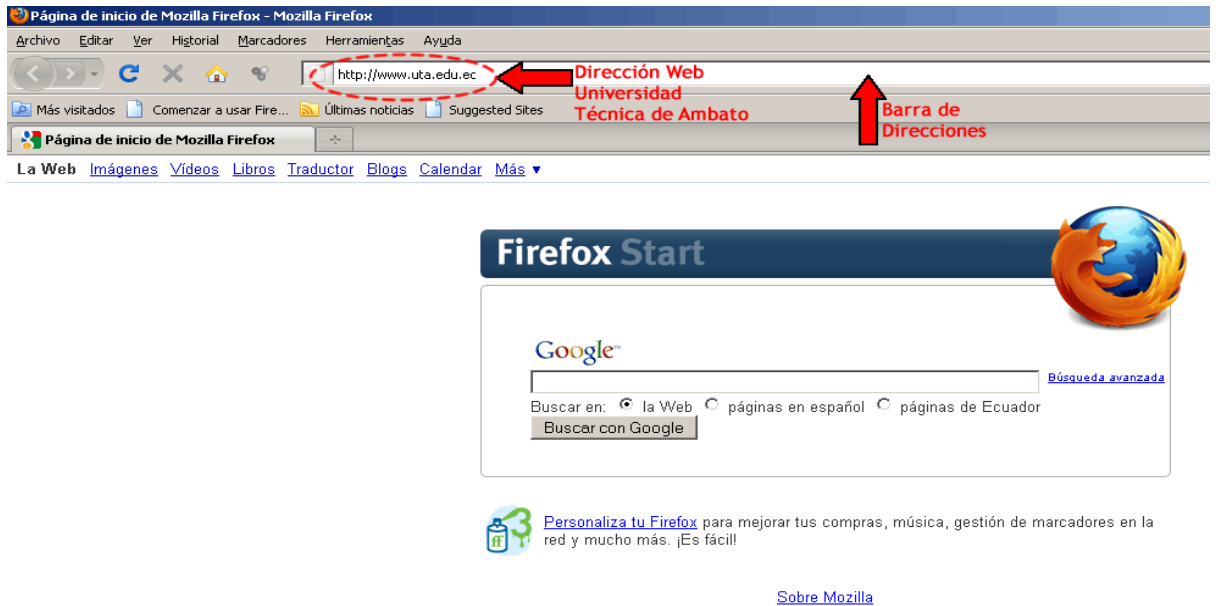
Página de inicio de Mozilla Firefox - Mozilla Firefox

Archivo Editar Ver Historial Marcadores Herramientas Ayuda

http://www.uta.edu.ec

Dirección Web Universidad Técnica de Ambato

Barra de Direcciones

Más visitados Comenzar a usar Fire... Últimas noticias Suggested Sites

Página de inicio de Mozilla Firefox

La Web Imágenes Vídeos Libros Traductor Blogs Calendar Más ▾

Firefox Start

Google

Búsqueda avanzada

Buscar en: la Web páginas en español páginas de Ecuador

Buscar con Google

Personaliza tu Firefox para mejorar tus compras, música, gestión de marcadores en la red y mucho más. ¡Es fácil!

Sobre Mozilla